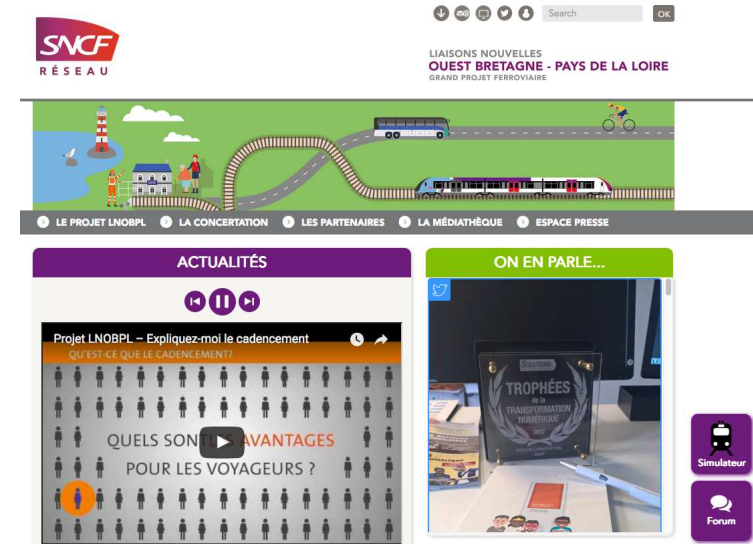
SNCF
RÉSEAU

Search
OK

LIAISONS NOUVELLES
OUEST BRETAGNE - PAYS DE LA LOIRE
GRAND PROJET FERROVIAIRE

LE PROJET LNOBPL
LA CONCERTATION
LES PARTENAIRES
LA MÉDIATHÈQUE
ESPACE PRESSE

ACTUALITÉS

Projet LNOBPL – Expliquez-moi le cadencement
QU'EST-CE QUE LE CADENCEMENT?
QUELS SONT LES AVANTAGES POUR LES VOYAGEURS ?

ON EN PARLE...

TROPHÉES de la TRANSFORMATION NUMÉRIQUE 2017

Simulateur
Forum